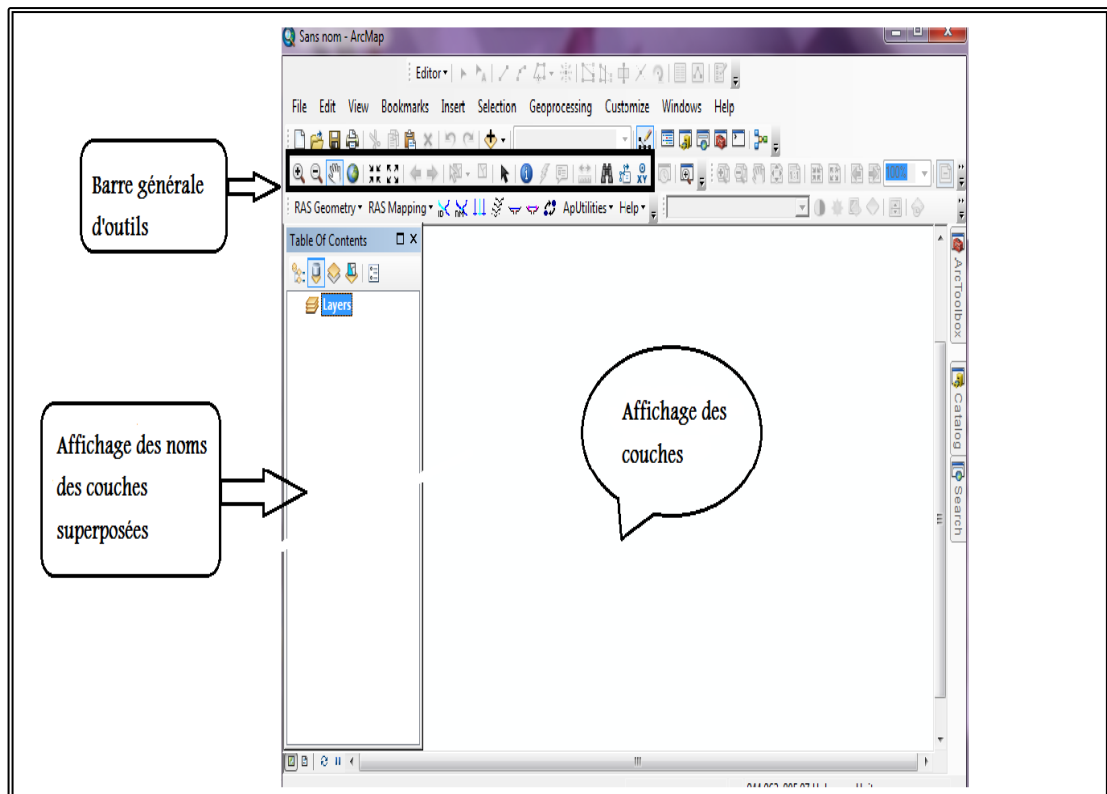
Sans nom - ArcMap

Editor▾

File Edit View Bookmarks Insert Selection Geoprocessing Customize Windows Help

RAS Geometry▾ RAS Mapping▾ ApUtilities▾ Help▾

Barre générale d'outils

Table Of Contents

Layers

ArcToolbox

Catalog

Search

Affichage des noms des couches superposées

Affichage des couches

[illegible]